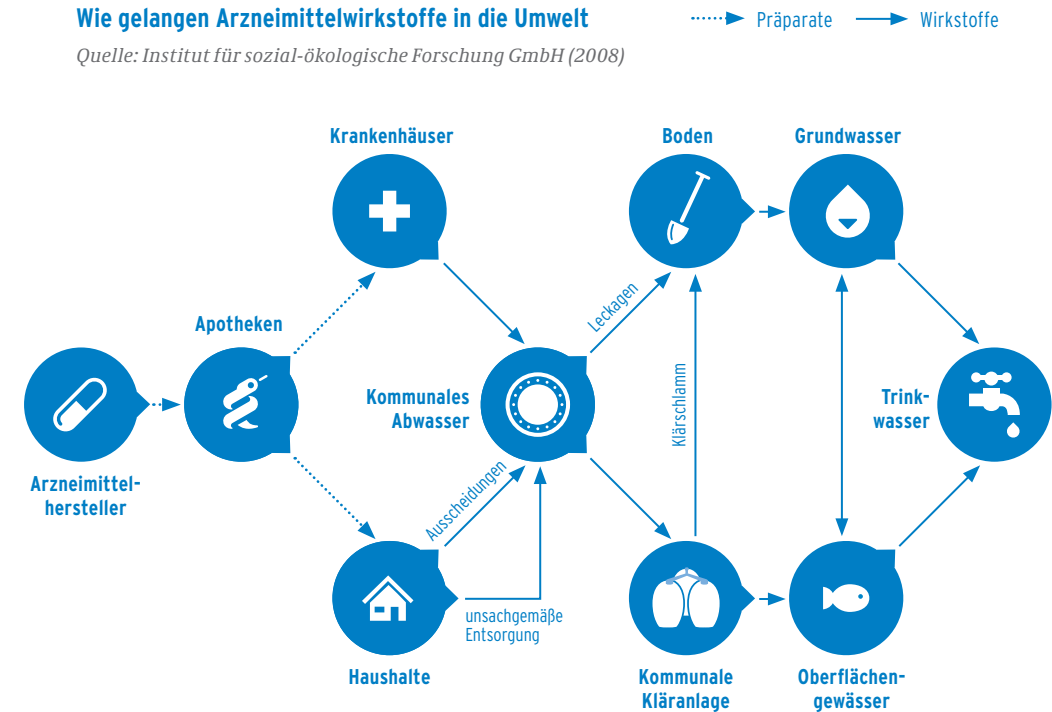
Wie gelangen Arzneimittelwirkstoffe in die Umwelt

Präparate
Wirkstoffe

Quelle: Institut für sozial-ökologische Forschung GmbH (2008)

Krankenhäuser

Boden

Grundwasser

Apotheken

Leckagen

Kommunales Abwasser

Klärschlamm

Trinkwasser

Arzneimittelhersteller

Ausscheidungen

unsachgemäße Entsorgung

Haushalte

Kommunale Kläranlage

Oberflächengewässer